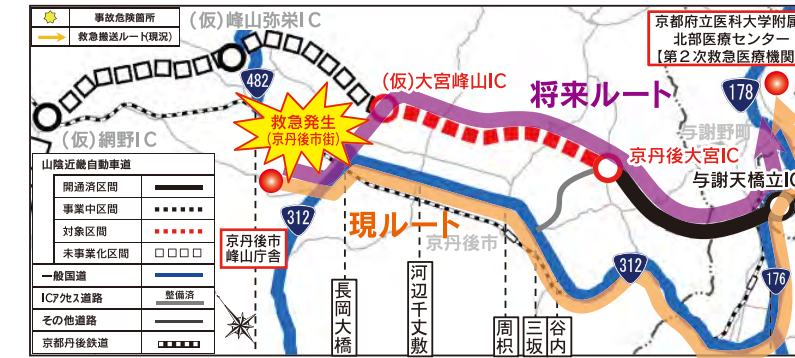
事故危険箇所
救急搬送ルート(現況)

(仮)峰山弥栄IC
482
(仮)網野IC
(仮)大宮峰山IC
将来ルート
京都府立医科大学附属
北部医療センター
【第2次救急医療機関
178
与謝野町
京丹後大宮IC
与謝天橋立IC
救急発生
(京丹後市街)
312
現ルート
京丹後市

山陰近畿自動車道
| | |
|---|---|
| 開通済区間 | |
| 事業中区間 | |
| 対象区間 | |
| 未事業化区間 | |
| 一般国道 | |
| ICアクセス道路 | 整備済 |
| その他道路 | |
| 京都丹後鉄道 | |

京丹後市
峰山庁舎
長岡大橋
河辺千丈敷
周枳
三坂
谷内
312
176